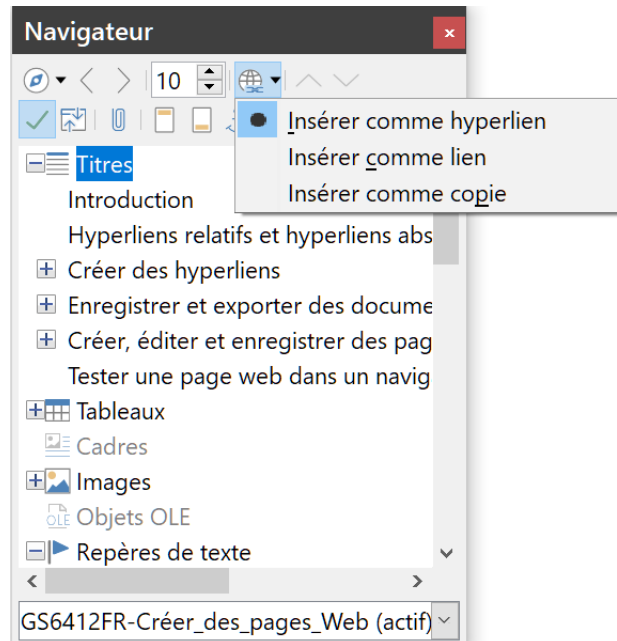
Navigateur

10

Insérer comme hyperlien
Insérer comme lien
Insérer comme copie

Titres
Introduction
Hyperliens relatifs et hyperliens abs
Créer des hyperliens
Enregistrer et exporter des docume
Créer, éditer et enregistrer des pag
Tester une page web dans un navig
Tableaux
Cadres
Images
OLE Objets OLE
Repères de texte

GS6412FR-Créer_des_pages_Web (actif)